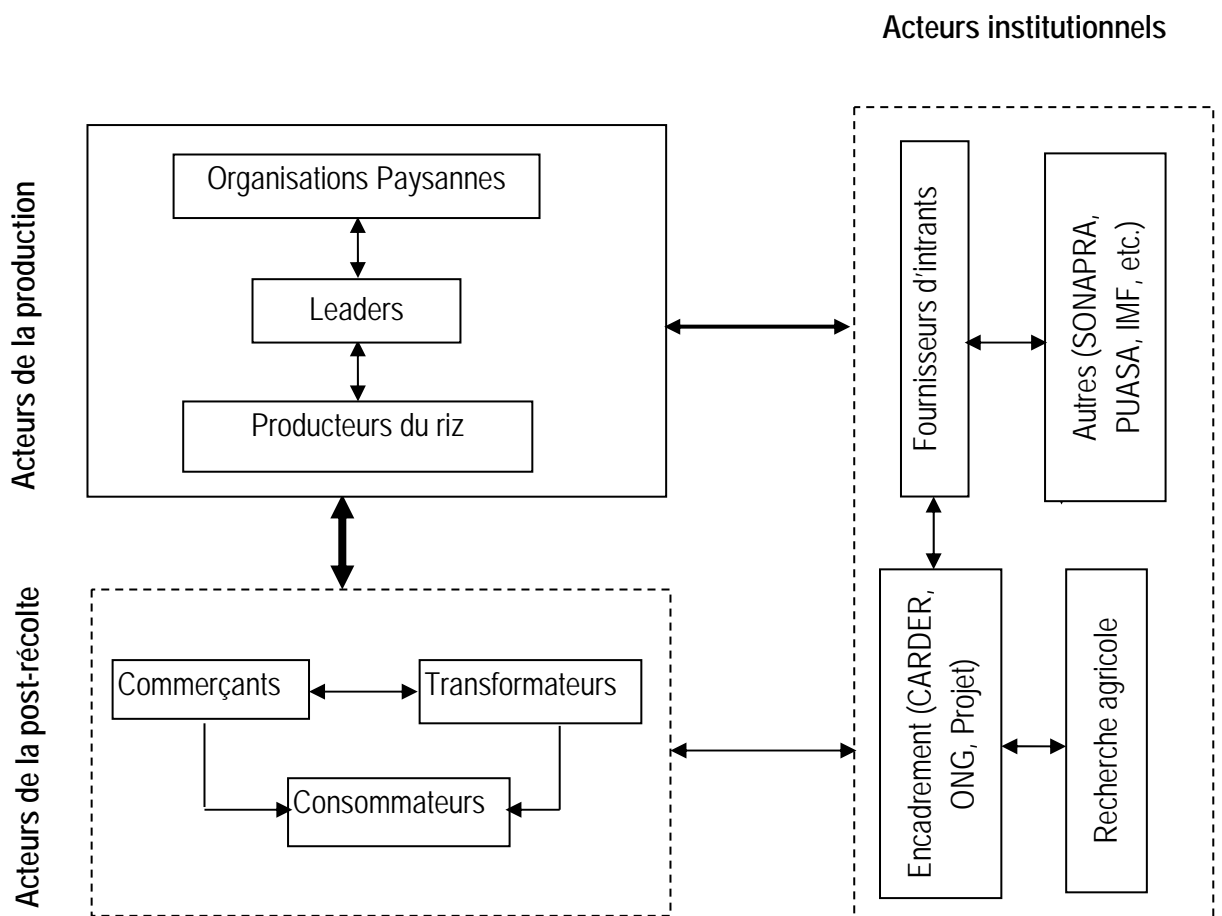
Acteurs institutionnels

Acteurs de la production

Organisations Paysannes

Leaders

Producteurs du riz

Fournisseurs d'intrants

Autres (SONAPRA, PUASA, IMF, etc.)

Acteurs de la post-récolte

Commerçants

Transformateurs

Consommateurs

Encadrement (CARDER, ONG, Projet)

Recherche agricole